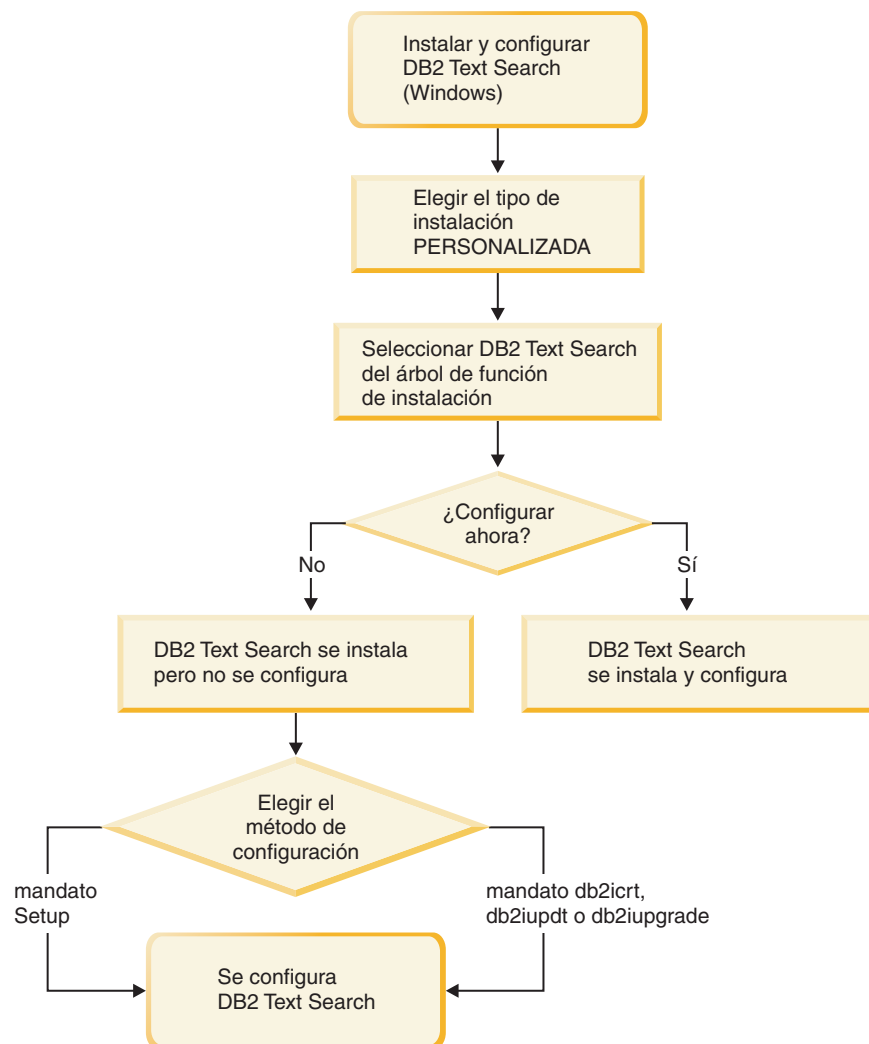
Instalar y configurar DB2 Text Search (Windows)

Elegir el tipo de instalación PERSONALIZADA

Seleccionar DB2 Text Search del árbol de función de instalación

¿Configurar ahora?

No

Sí

DB2 Text Search se instala pero no se configura

DB2 Text Search se instala y configura

Elegir el método de configuración

mandato Setup

mandato db2icrt, db2iupdt o db2iupgrade

Se configura DB2 Text Search